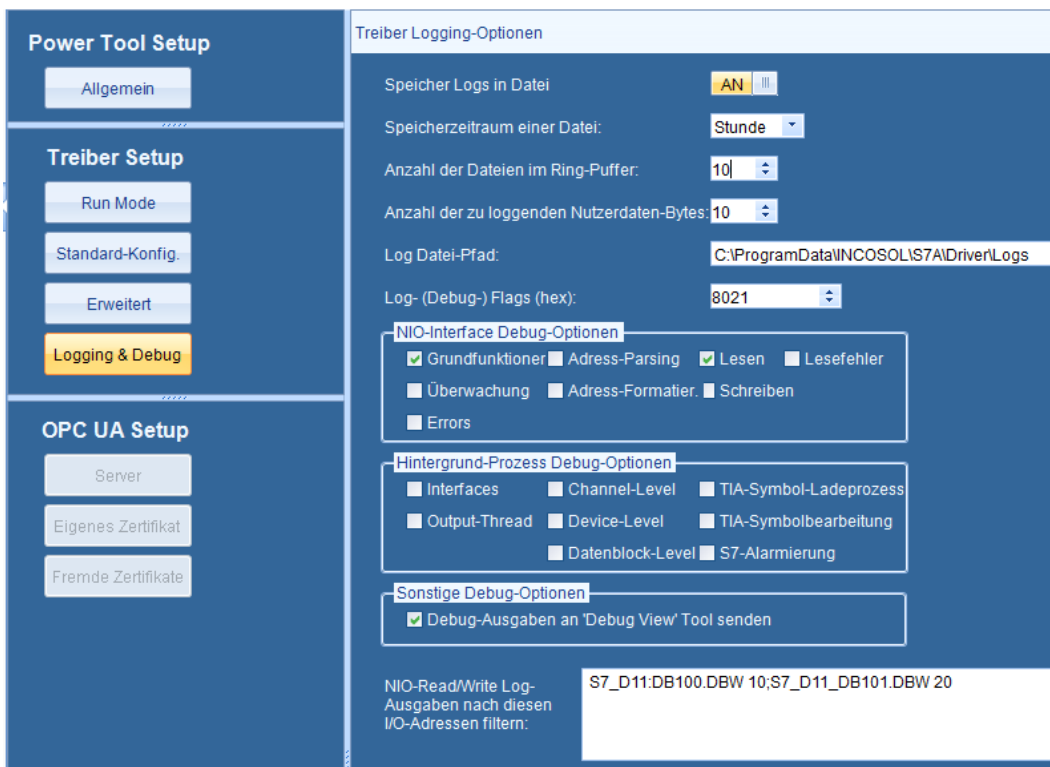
Power Tool Setup

Allgemein

Treiber Setup

Run Mode

Standard-Konfig.

Erweitert

Logging & Debug

OPC UA Setup

Server

Eigenes Zertifikat

Fremde Zertifikate

Treiber Logging-Optionen

Speicher Logs in Datei AN

Speicherzeitraum einer Datei: Stunde

Anzahl der Dateien im Ring-Puffer: 10

Anzahl der zu loggenden Nutzerdaten-Bytes: 10

Log Datei-Pfad: C:\ProgramData\INCOSOL\S7A\Driver\Logs

Log- (Debug-) Flags (hex): 8021

NIO-Interface Debug-Optionen

Grundfunktioner Adress-Parsing Lesen Lesefehler

Überwachung Adress-Formatier. Schreiben

Errors

Hintergrund-Prozess Debug-Optionen

Interfaces Channel-Level TIA-Symbol-Ladeprozess

Output-Thread Device-Level TIA-Symbolbearbeitung

Datenblock-Level S7-Alarmierung

Sonstige Debug-Optionen

Debug-Ausgaben an 'Debug View' Tool senden

NIO-Read/Write Log-Ausgaben nach diesen I/O-Adressen filtern:

S7_D11:DB100.DBW 10;S7_D11_DB101.DBW 20